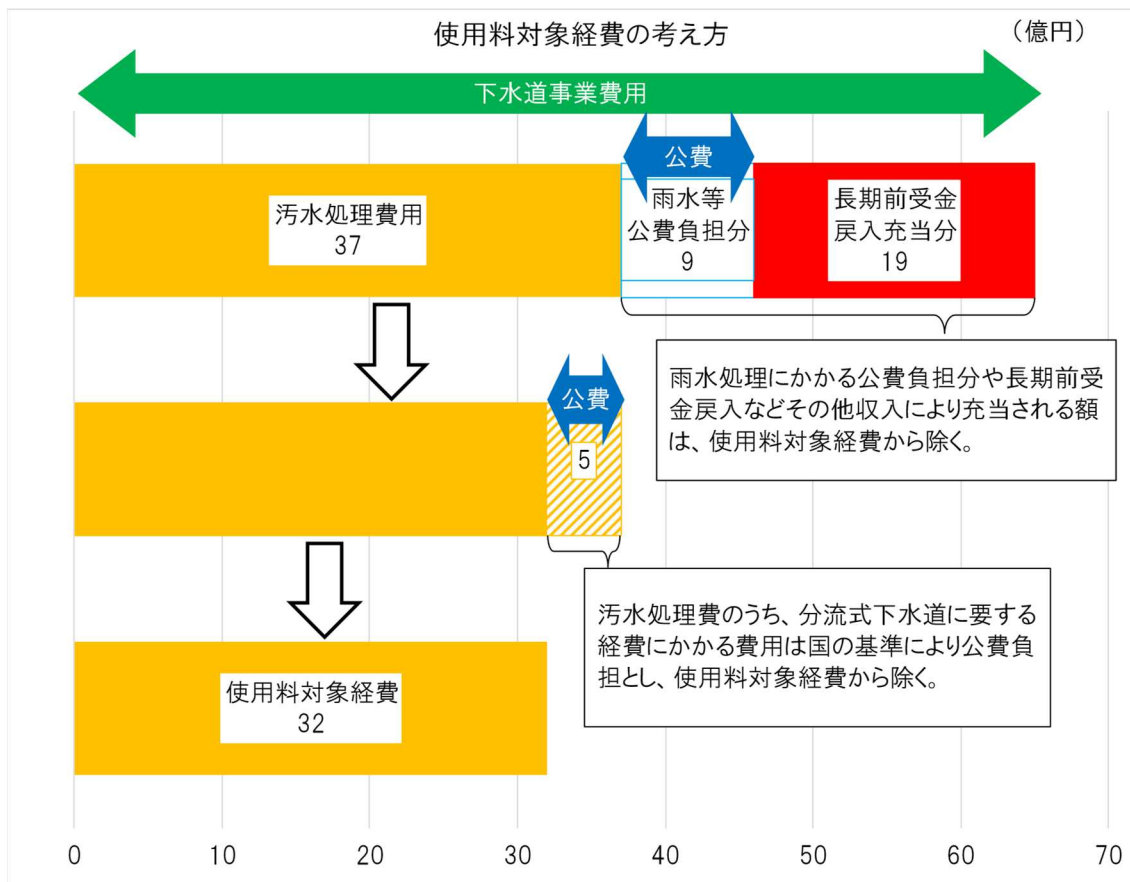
使用料対象経費の考え方

（億円）

下水道事業費用

公費

汚水処理費用
37

雨水等
公費負担分
9

長期前受金
戻入充当分
19

雨水処理にかかる公費負担分や長期前受金戻入などその他収入により充当される額は、使用料対象経費から除く。

公費

5

汚水処理費のうち、分流式下水道に要する経費にかかる費用は国の基準により公費負担とし、使用料対象経費から除く。

使用料対象経費
32

0
10
20
30
40
50
60
70